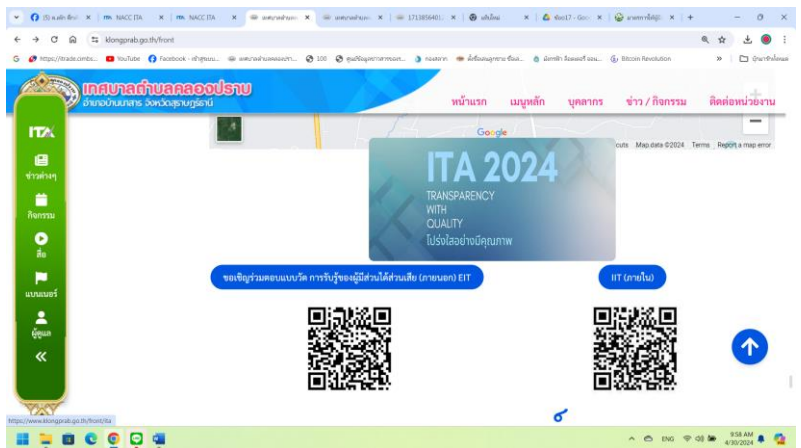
(5) แจ้ง ลิงก์ | NACC ITA | NACC ITA | เทศบาลตำบล | เทศบาลตำบล | 1713856401 | หลักใหม่ | ห้อง17 - Goo | ยกตการฟังผู้

klongprab.go.th/front

https://trade.cimbt... YouTube Facebook - หน้าหลัก... เทศบาลตำบลคลองปรา... 100 ศูนย์ข้อมูลการ... กองคลาง ตั้งชื่อคนผู้หญิง... Bitcoin Revolution บุ๊กมาร์กทั้งหมด

เทศบาลตำบลคลองปราบ
อำเภอบ้านนาสาร จังหวัดสุราษฎร์ธานี

หน้าแรก เมนูหลัก บุคลากร ข่าว / กิจกรรม ติดต่อหน่วยงาน

ITA
ข่าวต่างๆ
กิจกรรม
สื่อ
แบนเนอร์
ผู้ดูแล
«

Google
cuts Map data ©2024 Terms Report a map error

ITA 2024
TRANSPARENCY
WITH
QUALITY
โปร่งใสอย่างมีคุณภาพ

ขอเชิญร่วมตอบแบบวัด การรับรู้ของผู้มีส่วนได้ส่วนเสีย (ภายนอก) EIT

IIT (ภายใน)

https://www.klongprab.go.th/front/ita

ENG 9:58 AM 4/30/2024